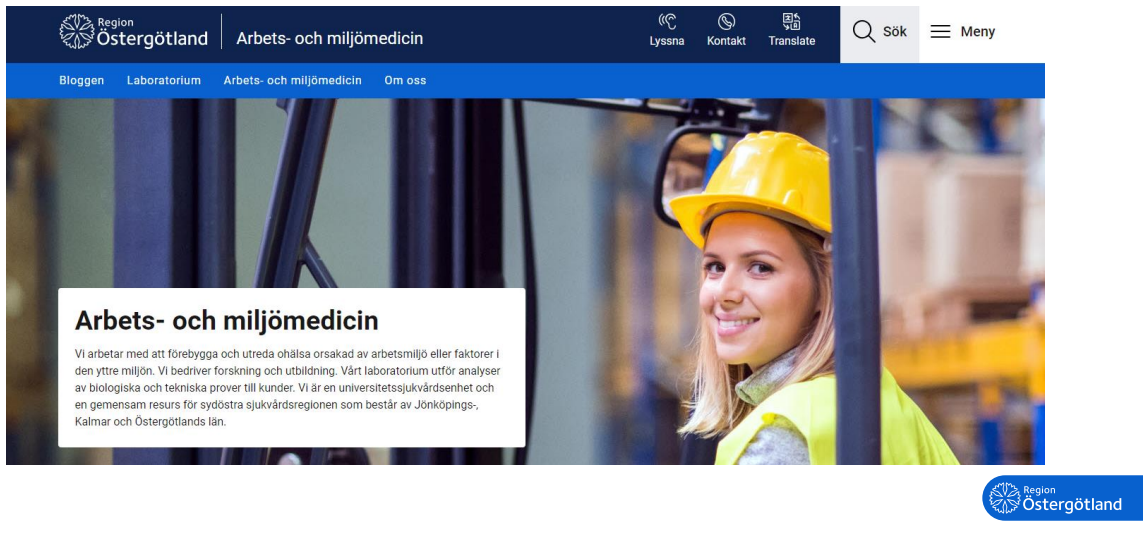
Region Östergötland

Arbets- och miljömedicin

Lyssna

Kontakt

Translate

Sök

Meny

Bloggen Laboratorium Arbets- och miljömedicin Om oss

Arbets- och miljömedicin

Vi arbetar med att förebygga och utreda ohälsa orsakad av arbetsmiljö eller faktorer i den yttre miljön. Vi bedriver forskning och utbildning. Vårt laboratorium utför analyser av biologiska och tekniska prover till kunder. Vi är en universitetssjukvårdsenhet och en gemensam resurs för sydöstra sjukvårdsregionen som består av Jönköpings-, Kalmar och Östergötlands län.

Region Östergötland